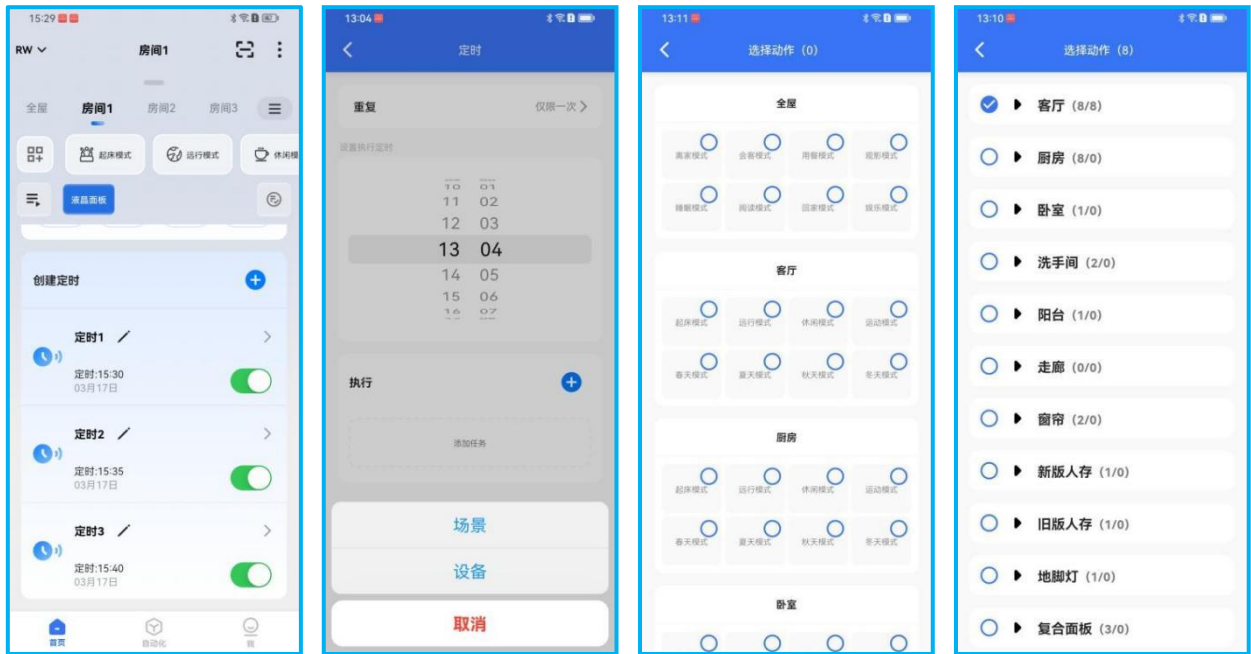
15:29

RW 房间1

全屋 房间1 房间2 房间3

起床模式 运行模式 休闲模

液晶面板

创建定时

定时1
定时:15:30
03月17日

定时2
定时:15:35
03月17日

定时3
定时:15:40
03月17日

首页 自动化 我

13:04

定时

重复 仅限一次

设置执行定时

10 01
11 02
12 03
13 04
14 05
15 06
16 07

执行

添加任务

场景

设备

取消

13:11

选择动作 (0)

全屋

离家模式 会客模式 用餐模式 观影模式
睡眠模式 阅读模式 回家模式 娱乐模式

客厅

起床模式 运行模式 休闲模式 运动模式
春天模式 夏天模式 秋天模式 冬天模式

厨房

起床模式 运行模式 休闲模式 运动模式
春天模式 夏天模式 秋天模式 冬天模式

卧室

13:10

选择动作 (8)

客厅 (8/8)
厨房 (8/0)
卧室 (1/0)
洗手间 (2/0)
阳台 (1/0)
走廊 (0/0)
窗帘 (2/0)
新版人存 (1/0)
旧版人存 (1/0)
地脚灯 (1/0)
复合面板 (3/0)